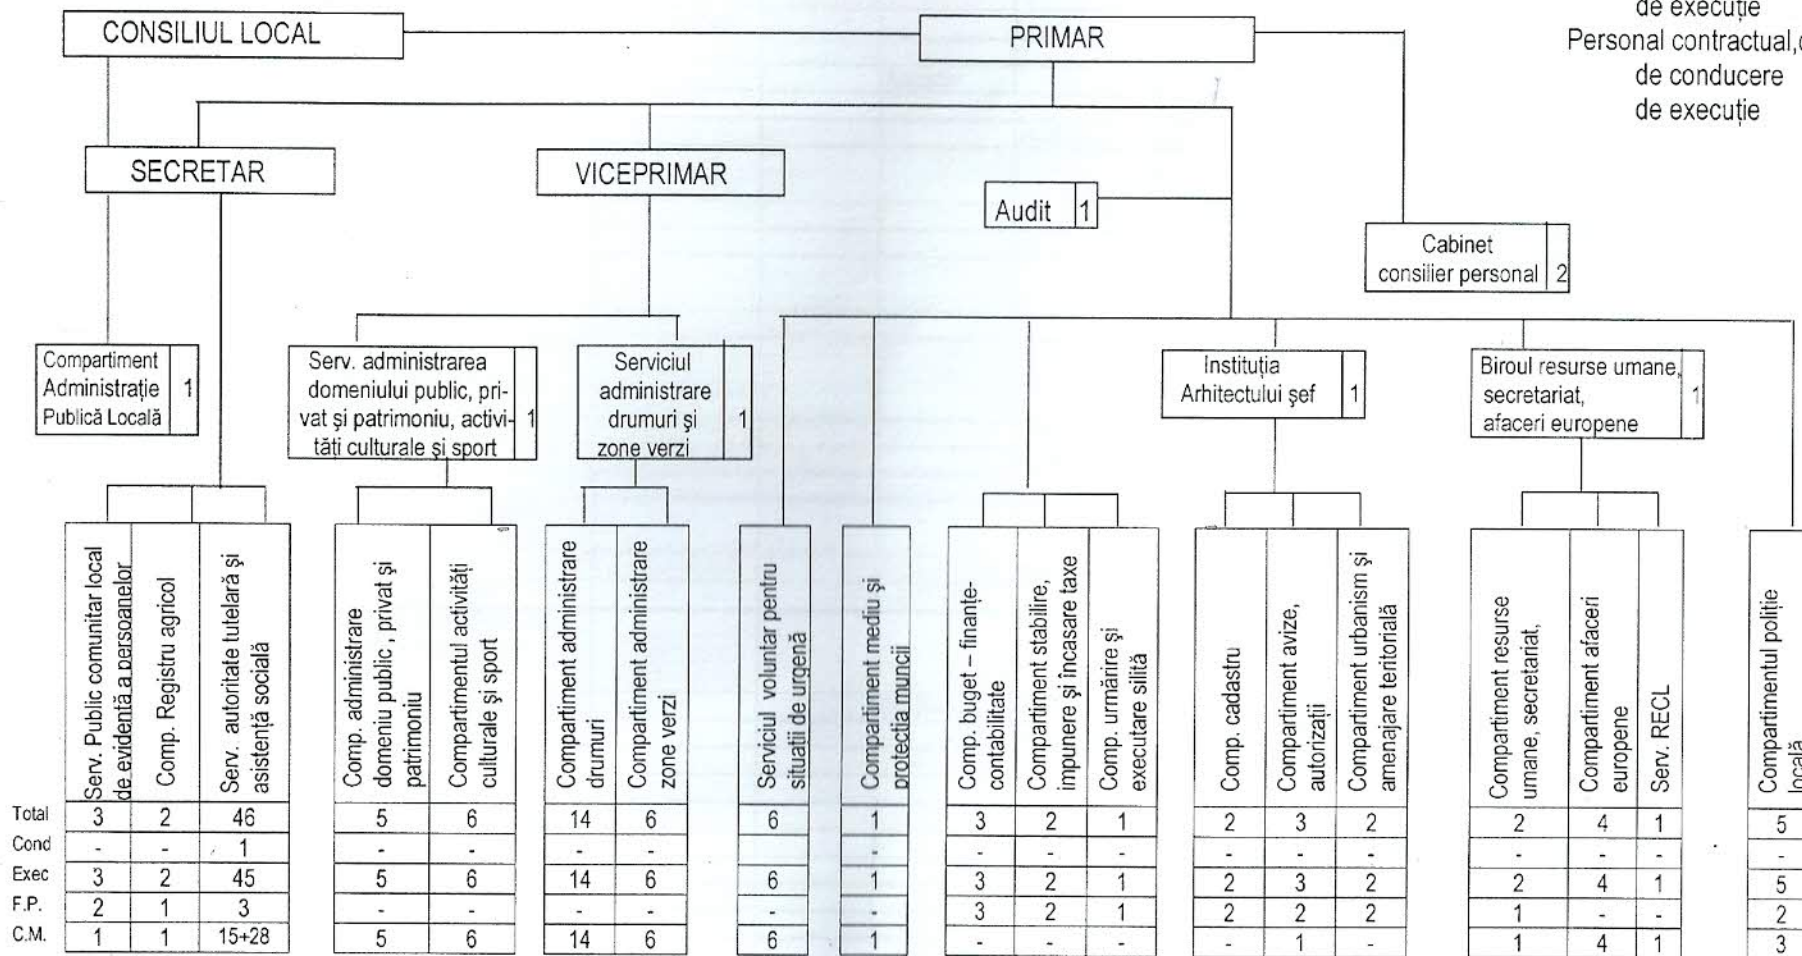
de execuție
Personal contractual,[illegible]
de conducere
de execuție

CONSILIUL LOCAL

PRIMAR

SECRETAR

VICEPRIMAR

Audit 1

Cabinet consilier personal 2

Compartiment Administrație Publică Locală 1

Serv. administrarea domeniului public, privat și patrimoniu, activități culturale și sport 1

Serviciul administrare drumuri și zone verzi 1

Instituția Arhitectului șef 1

Biroul resurse umane, secretariat, afaceri europene 1

| | Serv. Public comunitar local de evidență a persoanelor | Comp. Registru agricol | Serv. autoritate tutelară și asistență socială | Comp. administrare domeniu public, privat și patrimoniu | Compartimentul activități culturale și sport | Compartiment administrare drumuri | Compartiment administrare zone verzi | Serviciul voluntar pentru situații de urgență | Compartiment mediu și protecția muncii | Comp. buget – finanțe-contabilitate | Compartiment stabilire, impunere și încasare taxe | Comp. urmărire și executare silită | Comp. cadastru | Compartiment avize, autorizații | Compartiment urbanism și amenajare teritorială | Compartiment resurse umane, secretariat, | Compartiment afaceri europene | Serv. RECL | Compartimentul poliție locală |
|---|---|---|---|---|---|---|---|---|---|---|---|---|---|---|---|---|---|---|---|
| Total | 3 | 2 | 46 | 5 | 6 | 14 | 6 | 6 | 1 | 3 | 2 | 1 | 2 | 3 | 2 | 2 | 4 | 1 | 5 |
| Cond | - | - | 1 | - | - | - | - | | - | - | - | - | - | - | - | - | - | - | - |
| Exec | 3 | 2 | 45 | 5 | 6 | 14 | 6 | 6 | 1 | 3 | 2 | 1 | 2 | 3 | 2 | 2 | 4 | 1 | 5 |
| F.P. | 2 | 1 | 3 | - | - | - | - | - | - | 3 | 2 | 1 | 2 | 2 | 2 | 1 | - | - | 2 |
| C.M. | 1 | 1 | 15+28 | 5 | 6 | 14 | 6 | 6 | 1 | - | - | - | - | 1 | - | 1 | 4 | 1 | 3 |